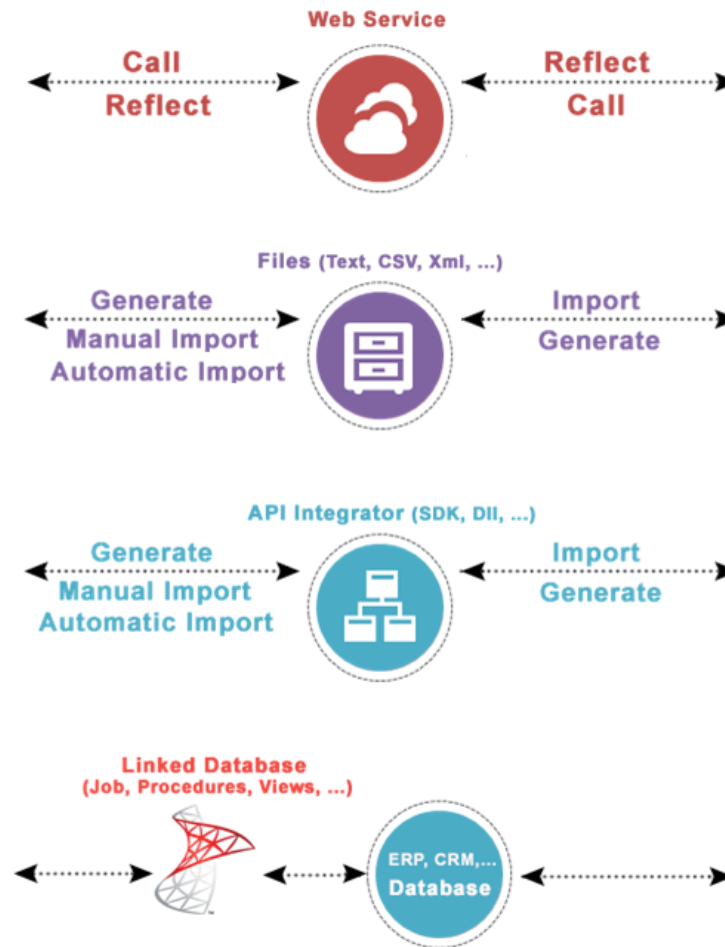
Web Service

Call
Reflect

Reflect
Call

Files (Text, CSV, Xml, ...)

Generate
Manual Import
Automatic Import

Import
Generate

API Integrator (SDK, Dll, ...)

Generate
Manual Import
Automatic Import

Import
Generate

Linked Database
(Job, Procedures, Views, ...)

ERP, CRM,...
Database